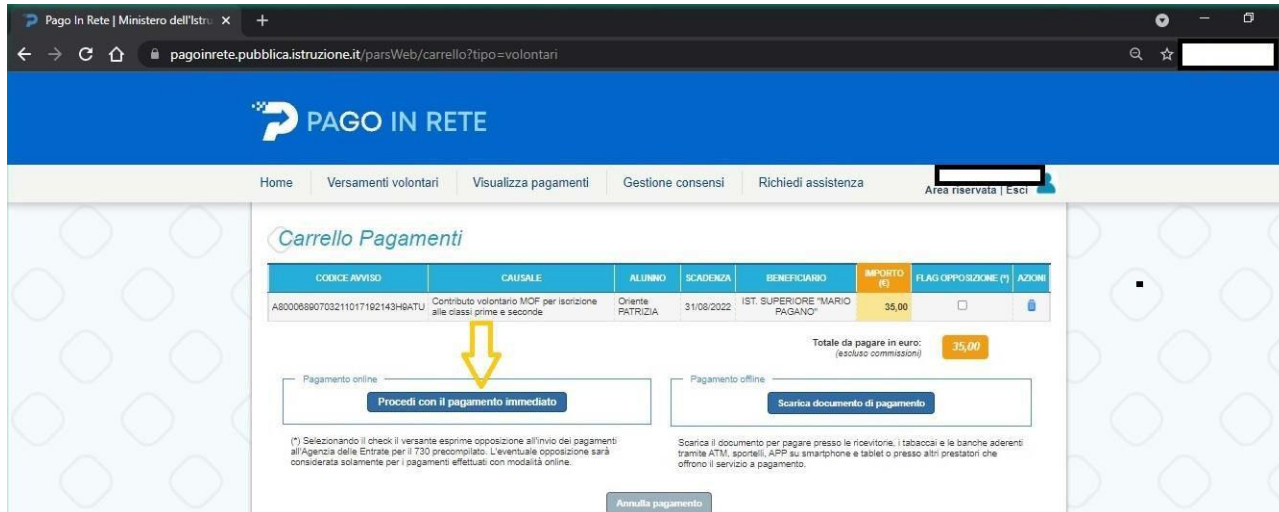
Pago In Rete | Ministero dell'Istru ×

pagoinrete.pubblica.istruzione.it/parsWeb/carrello?tipo=volontari

PAGO IN RETE

Home | Versamenti volontari | Visualizza pagamenti | Gestione consensi | Richiedi assistenza

Area riservata | Esci

Carrello Pagamenti

| CODICE AVVISO | CAUSALE | ALUNNO | SCADENZA | BENEFICIARIO | IMPORTO (€) | FLAG OPPOSIZIONE (*) | AZIONI |
|---|---|---|---|---|---|---|---|
| A8000689070321101719214 3H9ATU | Contributo volontario MOF per iscrizione alle classi prime e seconde | Oriente PATRIZIA | 31/08/2022 | IST. SUPERIORE "MARIO PAGANO" | 35,00 | | |

Totale da pagare in euro: (escluso commissioni) 35,00

Pagamento online

Procedi con il pagamento immediato

Pagamento offline

Scarica documento di pagamento

(*) Selezionando il check il versante esprime opposizione all'invio dei pagamenti all'Agenzia delle Entrate per il 730 precompilato. L'eventuale opposizione sarà considerata solamente per i pagamenti effettuati con modalità online.

Scarica il documento per pagare presso le ricevitorie, i tabaccai e le banche aderenti tramite ATM, sportelli, APP su smartphone e tablet o presso altri prestatori che offrono il servizio a pagamento.

Annulla pagamento